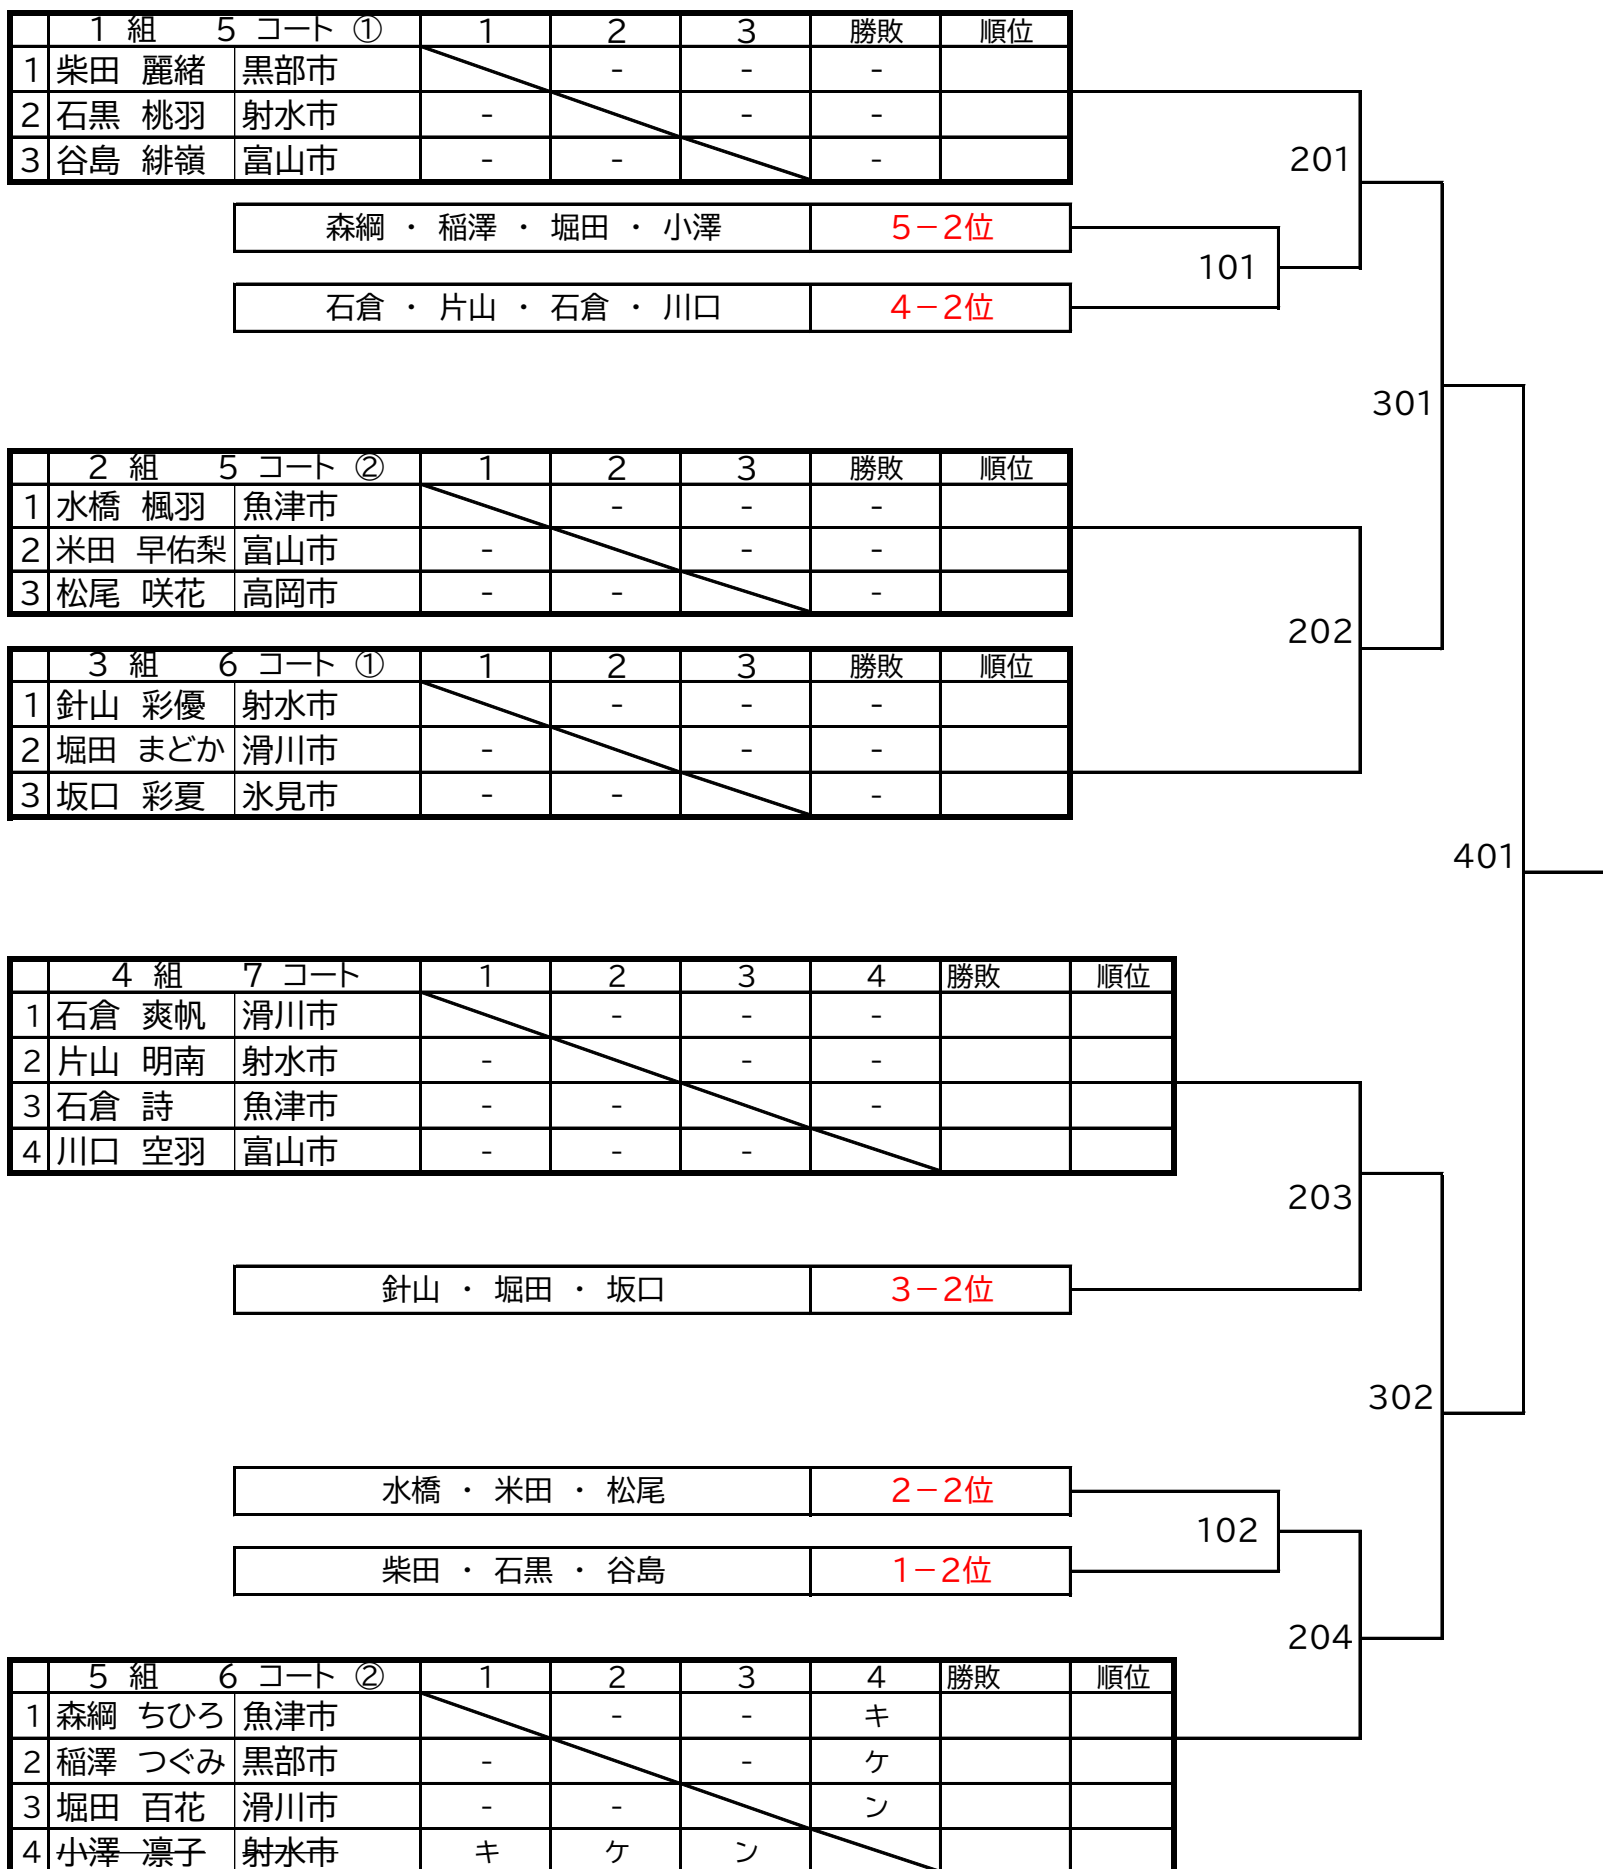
| | 1 組 5 コート ① | | 1 | 2 | 3 | 勝敗 | 順位 |
|---|---|---|---|---|---|---|---|
| 1 | 柴田 麗緒 | 黒部市 | | - | - | - | |
| 2 | 石黒 桃羽 | 射水市 | - | | - | - | |
| 3 | 谷島 緋嶺 | 富山市 | - | - | | - | |

| 森綱 ・ 稲澤 ・ 堀田 ・ 小澤 | 5−2位 |
|---|---|

| 石倉 ・ 片山 ・ 石倉 ・ 川口 | 4−2位 |
|---|---|

201
101
301

| | 2 組 5 コート ② | | 1 | 2 | 3 | 勝敗 | 順位 |
|---|---|---|---|---|---|---|---|
| 1 | 水橋 楓羽 | 魚津市 | | - | - | - | |
| 2 | 米田 早佑梨 | 富山市 | - | | - | - | |
| 3 | 松尾 咲花 | 高岡市 | - | - | | - | |

202

| | 3 組 6 コート ① | | 1 | 2 | 3 | 勝敗 | 順位 |
|---|---|---|---|---|---|---|---|
| 1 | 針山 彩優 | 射水市 | | - | - | - | |
| 2 | 堀田 まどか | 滑川市 | - | | - | - | |
| 3 | 坂口 彩夏 | 氷見市 | - | - | | - | |

401

| | 4 組 7 コート | | 1 | 2 | 3 | 4 | 勝敗 | 順位 |
|---|---|---|---|---|---|---|---|---|
| 1 | 石倉 爽帆 | 滑川市 | | - | - | - | | |
| 2 | 片山 明南 | 射水市 | - | | - | - | | |
| 3 | 石倉 詩 | 魚津市 | - | - | | - | | |
| 4 | 川口 空羽 | 富山市 | - | - | - | | | |

203

| 針山 ・ 堀田 ・ 坂口 | 3−2位 |
|---|---|

302

| 水橋 ・ 米田 ・ 松尾 | 2−2位 |
|---|---|

102

| 柴田 ・ 石黒 ・ 谷島 | 1−2位 |
|---|---|

204

| | 5 組 6 コート ② | | 1 | 2 | 3 | 4 | 勝敗 | 順位 |
|---|---|---|---|---|---|---|---|---|
| 1 | 森綱 ちひろ | 魚津市 | | - | - | キ | | |
| 2 | 稲澤 つぐみ | 黒部市 | - | | - | ケ | | |
| 3 | 堀田 百花 | 滑川市 | - | - | | ン | | |
| 4 | 小澤 凜子 | 射水市 | キ | ケ | ン | | | |